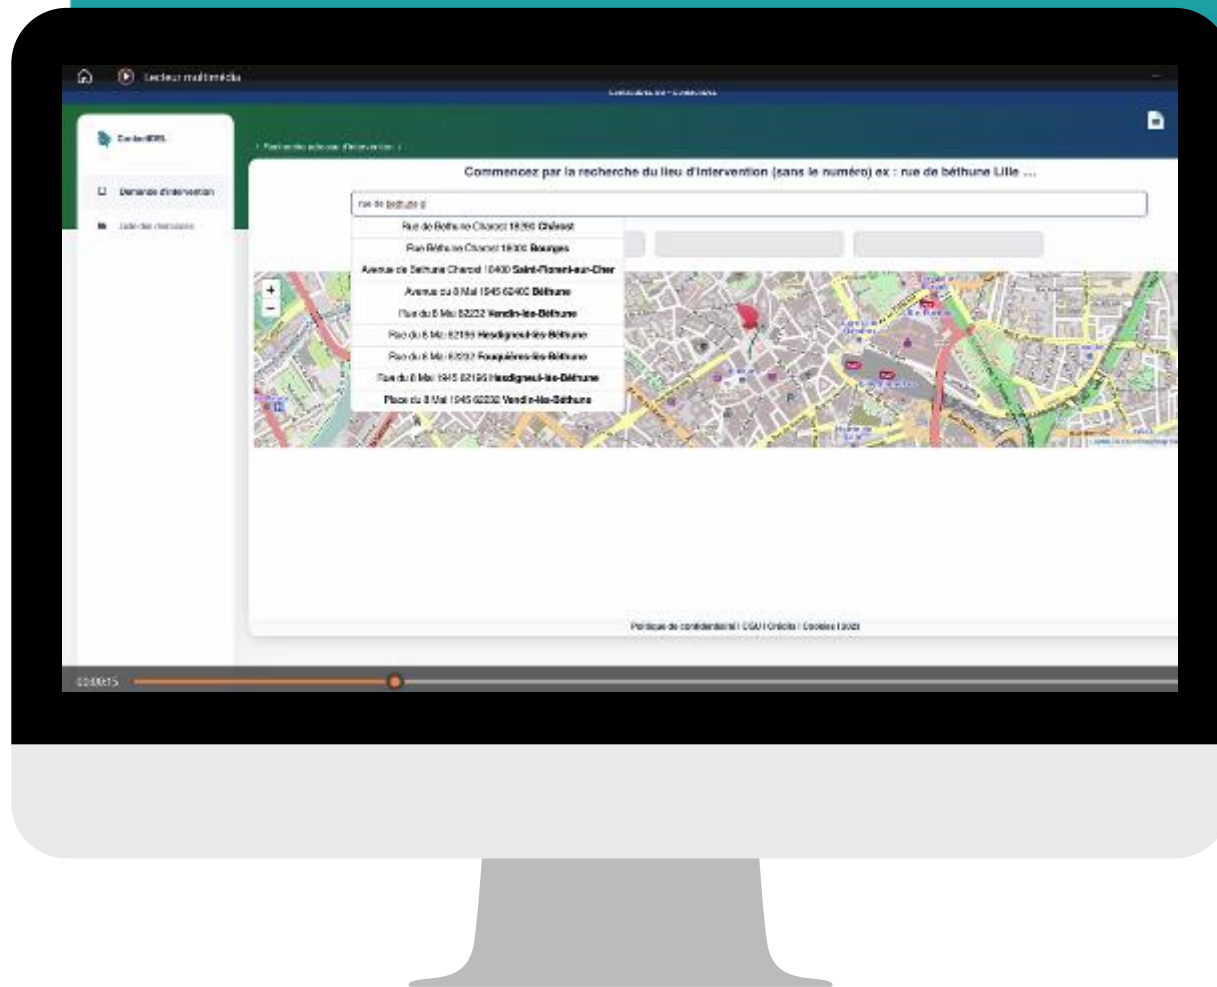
Lecteur multimédia

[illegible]

ContactDRL

Demande d'intervention

Liste des demandes

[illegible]

Commencez par la recherche du lieu d'intervention (sans le numéro) ex : rue de béthune Lille ...

rue de béthune

Rue de Béthune Charost 18290 Chârost
Rue Béthune Charost 18000 Bourges
Avenue de Béthune Charost 18400 Saint-Florent-sur-Cher
Avenue du 8 Mai 1945 62400 Béthune
Rue du 8 Mai 62232 Vendin-lès-Béthune
Rue du 8 Mai 62199 Hesdigneul-lès-Béthune
Rue du 8 Mai 62232 Fouquières-lès-Béthune
Rue du 8 Mai 1945 62199 Hesdigneul-lès-Béthune
Place du 8 Mai 1945 62232 Vendin-lès-Béthune

+
−

Politique de confidentialité | CGU | Crédits | Cookies | 2023

00:00:15